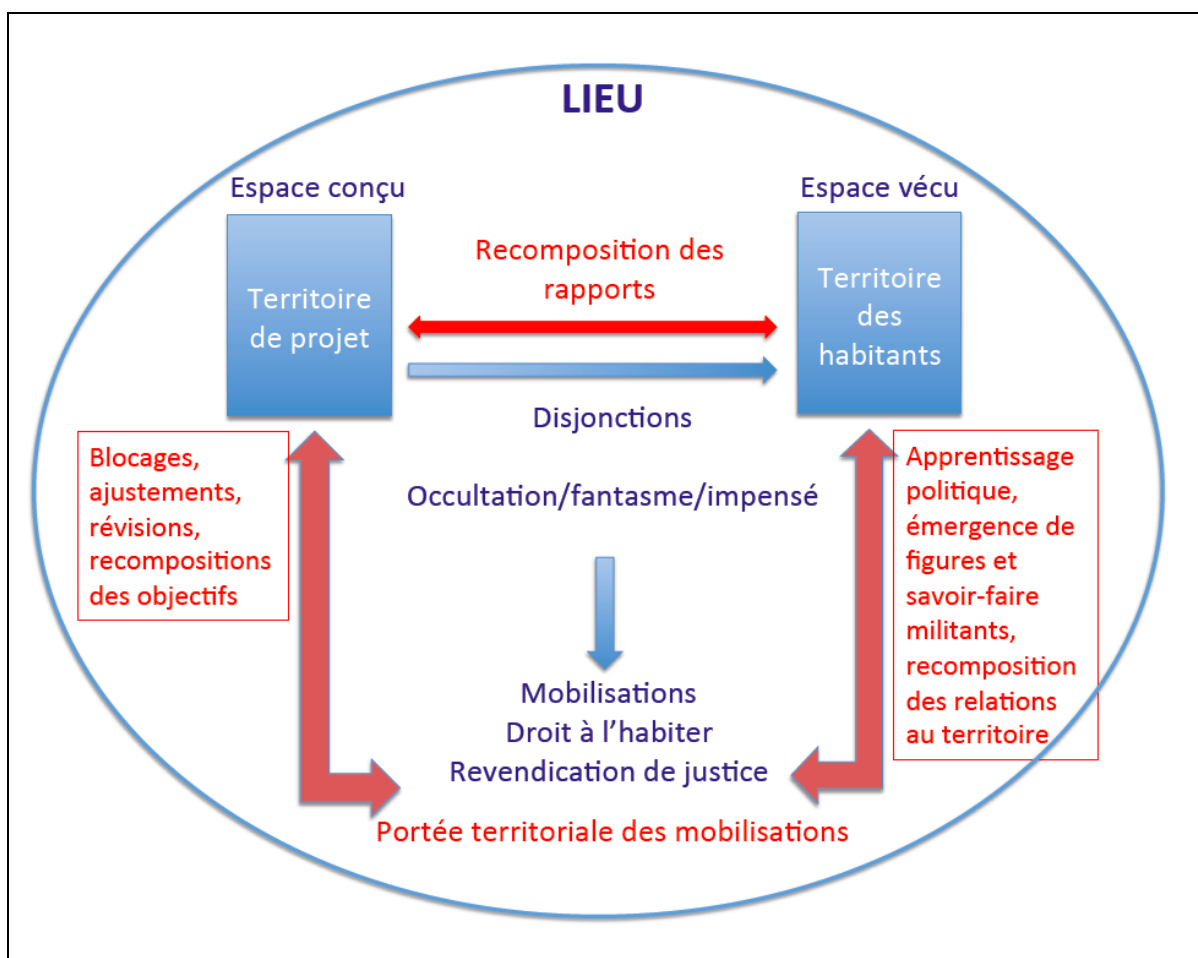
LIEU

Espace conçu

Territoire de projet

Espace vécu

Territoire des habitants

Recomposition des rapports

Disjonctions

Occultation/fantasme/impensé

Blocages, ajustements, révisions, recompositions des objectifs

Apprentissage politique, émergence de figures et savoir-faire militants, recomposition des relations au territoire

Mobilisations
Droit à l'habiter
Revendication de justice

Portée territoriale des mobilisations